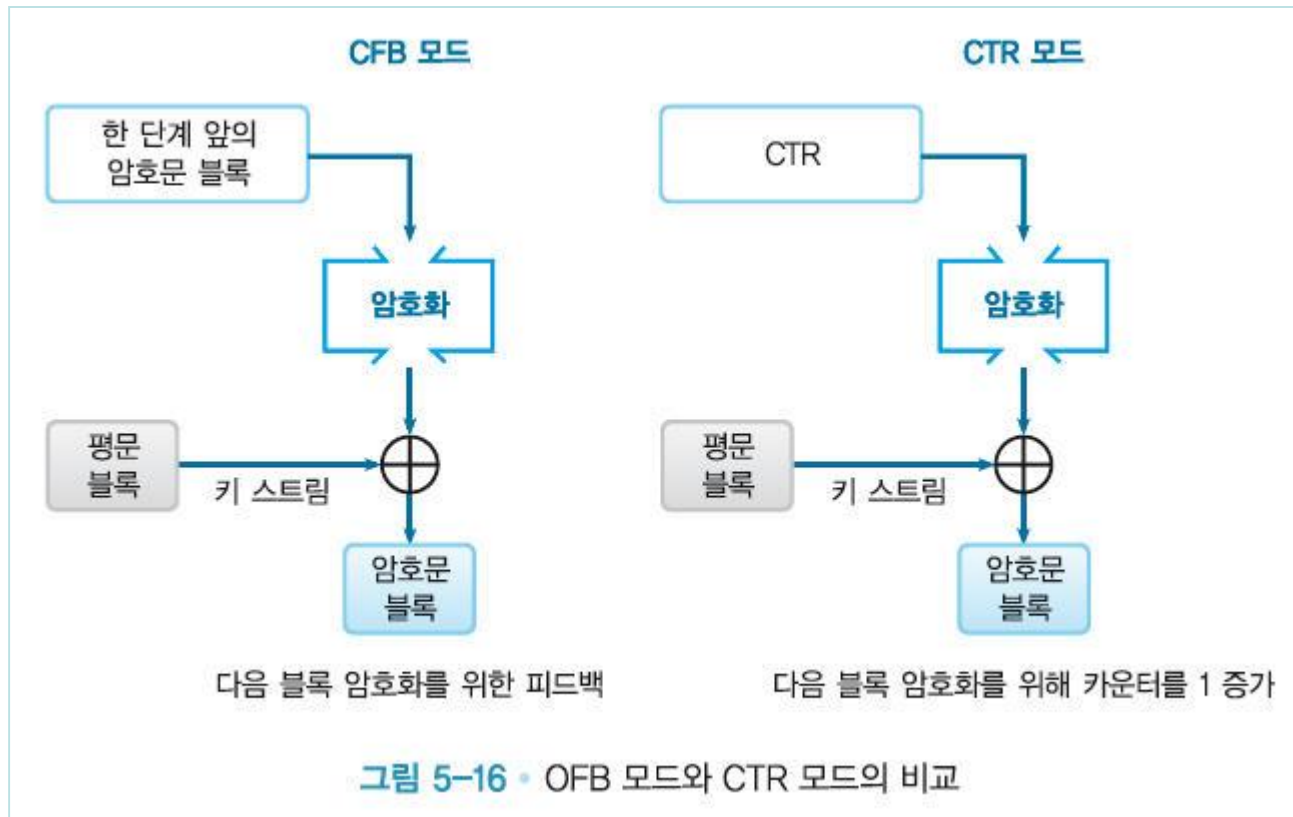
CFB 모드

한 단계 앞의 암호문 블록

암호화

평문 블록

키 스트림

암호문 블록

다음 블록 암호화를 위한 피드백

CTR 모드

CTR

암호화

평문 블록

키 스트림

암호문 블록

다음 블록 암호화를 위해 카운터를 1 증가

그림 5-16 • OFB 모드와 CTR 모드의 비교